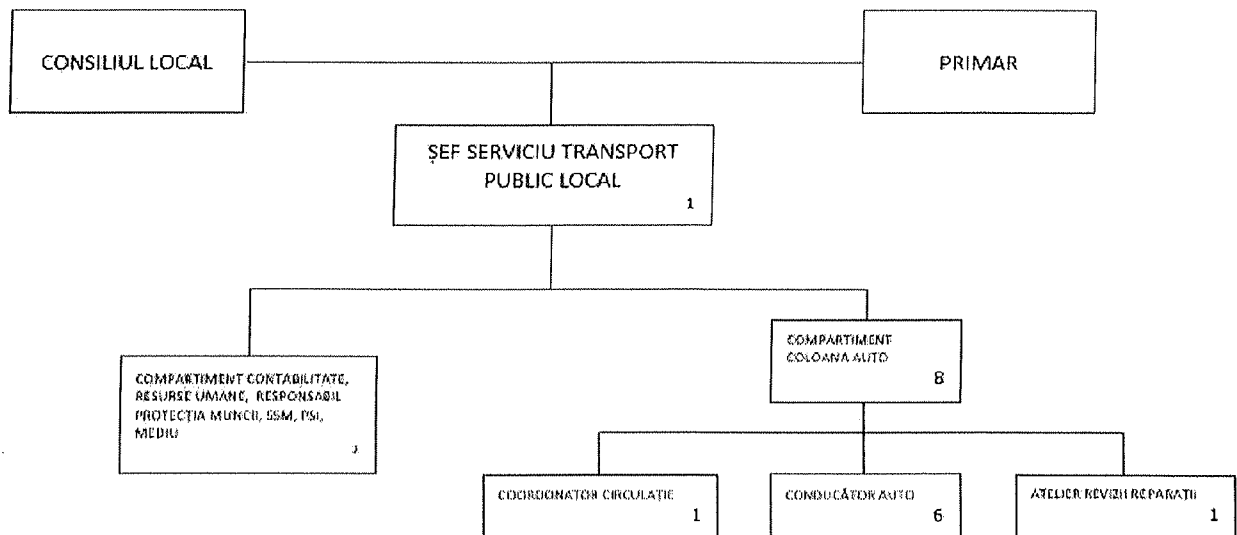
CONSILIUL LOCAL

PRIMAR

ȘEF SERVICIU TRANSPORT PUBLIC LOCAL
1

COMPARTIMENT CONTABILITATE, RESURSE UMANE, RESPONSABIL PROTECȚIA MUNCII, SSM, PSI, MEDIU
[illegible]

COMPARTIMENT COLOANA AUTO
8

COORDONATOR CIRCULAȚIE
1

CONDUCĂTOR AUTO
6

ATELIER REVIZII REPARAȚII
1